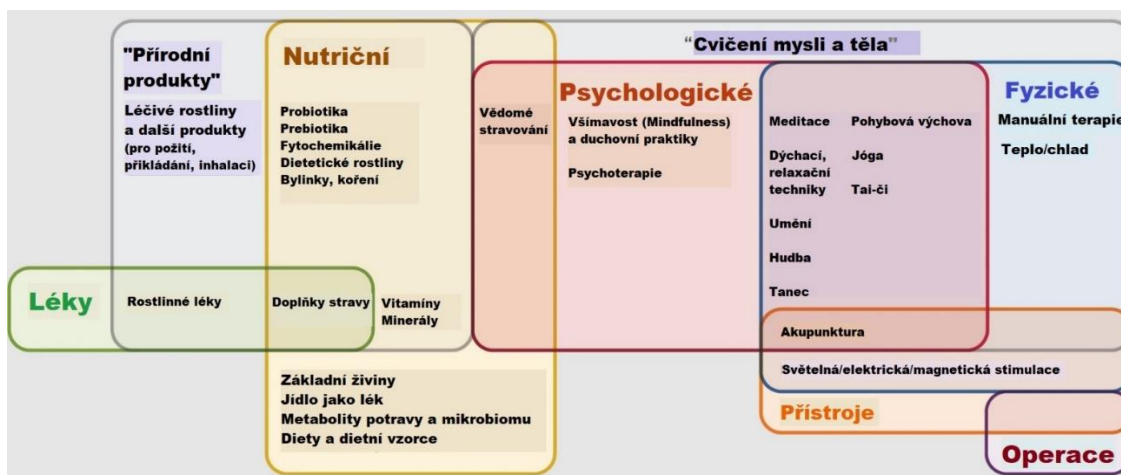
"Přírodní produkty"

Léčivé rostliny a další produkty (pro požití, přikládání, inhalaci)

Nutriční

Probiotika
Prebiotika
Fytochemikálie
Dietetické rostliny
Bylinky, koření

"Cvičení mysli a těla"

Vědomé stravování

Psychologické

Všímavost (Mindfulness) a duchovní praktiky

Psychoterapie

Meditace

Pohybová výchova

Dýchací, relaxační techniky

Jóga

Tai-či

Umění

Hudba

Tanec

Fyzické

Manuální terapie

Teplo/chlad

Léky

Rostlinné léky

Doplňky stravy

Vitamíny
Minerály

Akupunktura

Světelná/elektrická/magnetická stimulace

Přístroje

Základní živiny
Jídlo jako lék
Metabolity potravy a mikrobiomu
Diety a dietní vzorce

Operace